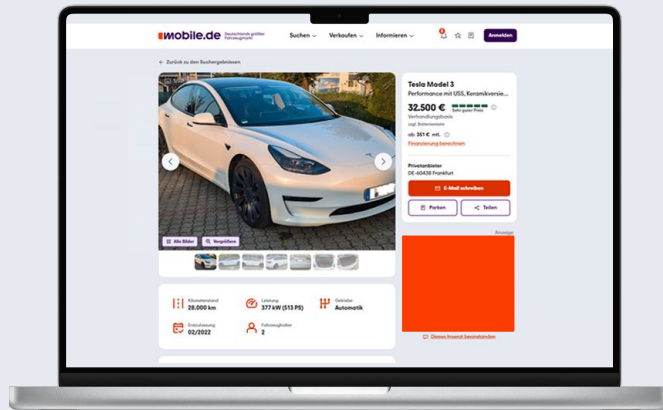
mobile.de Deutschlands größter Fahrzeugmarkt

Suchen Verkaufen Informieren Anmelden

Zurück zu den Suchergebnissen

Tesla Model 3
Performance mit USS, Keramikversie...

32.500 €
Sehr guter Preis
Verhandlungsbasis
zzgl. Batteriemiete

ab 351 € mtl.

Finanzierung berechnen

Privatanbieter
DE-60438 Frankfurt

E-Mail schreiben

Parken Teilen

Alle Bilder Vergrößern

Anzeige

Kilometerstand
28.000 km

Leistung
377 kW (513 PS)

Getriebe
Automatik

Erstzulassung
02/2022

Fahrzeughalter
2

Dieses Inserat beanstanden